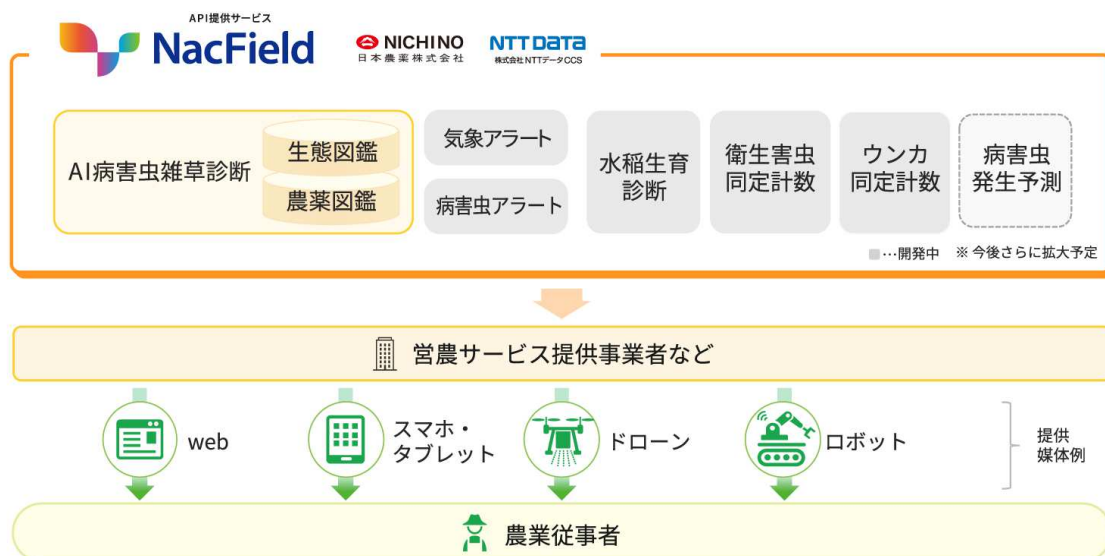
API提供サービス
NacField

NICHINO
日本農薬株式会社

NTT DATA
株式会社NTTデータCCS

AI病害虫雑草診断
生態図鑑
農薬図鑑
気象アラート
病害虫アラート
水稲生育診断
衛生害虫同定計数
ウンカ同定計数
病害虫発生予測

■…開発中 ※ 今後さらに拡大予定

営農サービス提供事業者など

web
スマホ・タブレット
ドローン
ロボット
提供媒体例

農業従事者